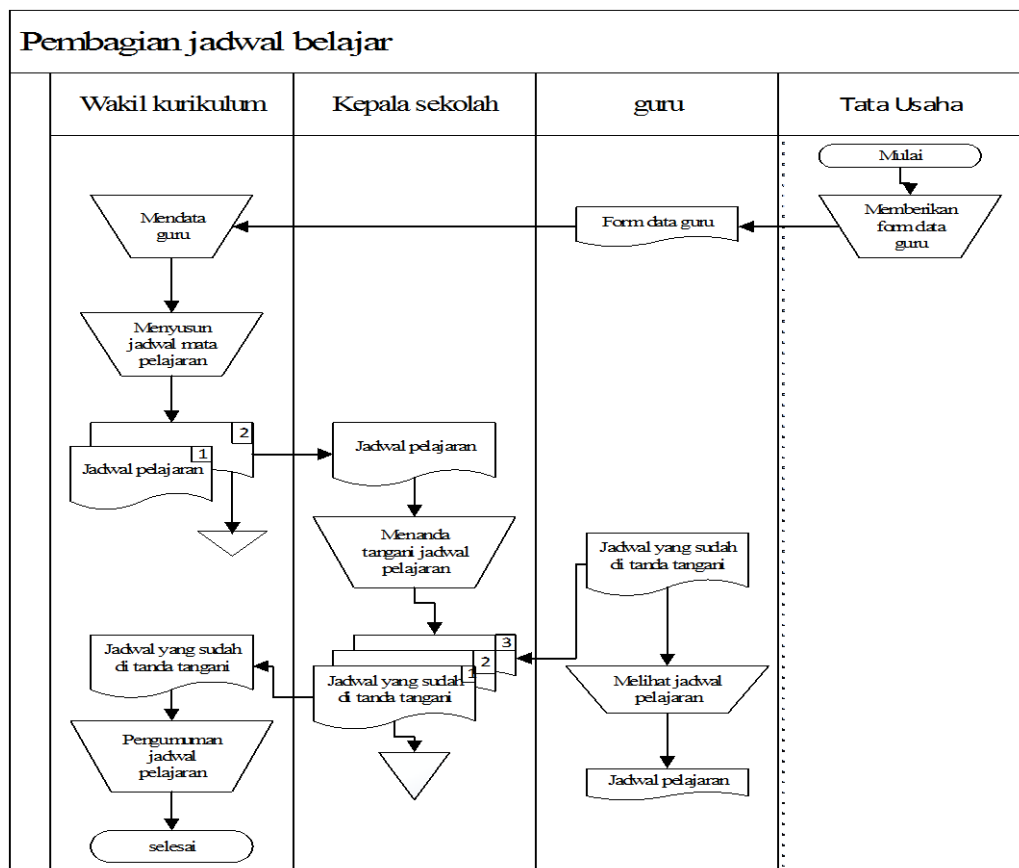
Pembagian jadwal belajar

Wakil kurikulum

Kepala sekolah

guru

Tata Usaha

Mulai

Memberikan form data guru

Form data guru

Mendata guru

Menyusun jadwal mata pelajaran

2

1

Jadwal pelajaran

Jadwal pelajaran

Menanda tangani jadwal pelajaran

Jadwal yang sudah di tanda tangani

3

2

1

Jadwal yang sudah di tanda tangani

Jadwal yang sudah di tanda tangani

Melihat jadwal pelajaran

Jadwal pelajaran

Pengumuman jadwal pelajaran

selesai